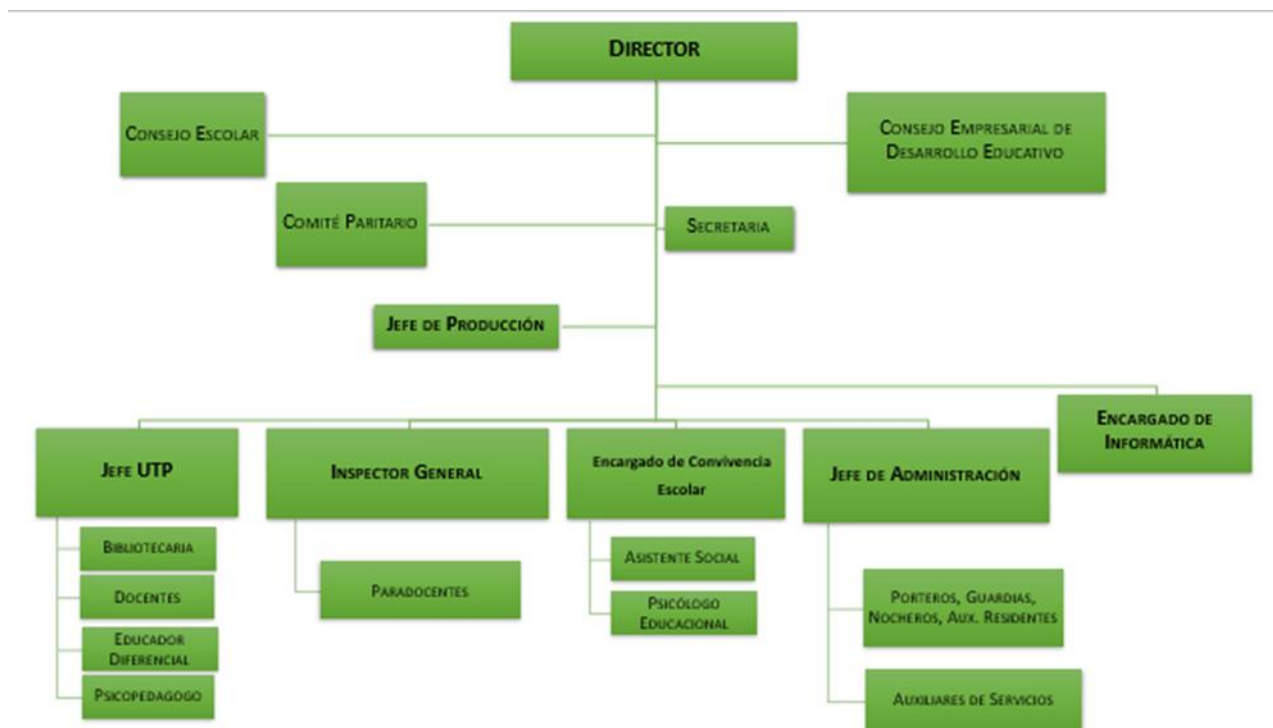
Director

Consejo Escolar

Consejo Empresarial de Desarrollo Educativo

Comité Paritario

Secretaria

Jefe de Producción

Encargado de Informática

Jefe UTP

Bibliotecaria

Docentes

Educador Diferencial

Psicopedagogo

Inspector General

Paradocentes

Encargado de Convivencia Escolar

Asistente Social

Psicólogo Educacional

Jefe de Administración

Porteros, Guardias, Nocheros, Aux. Residentes

Auxiliares de Servicios